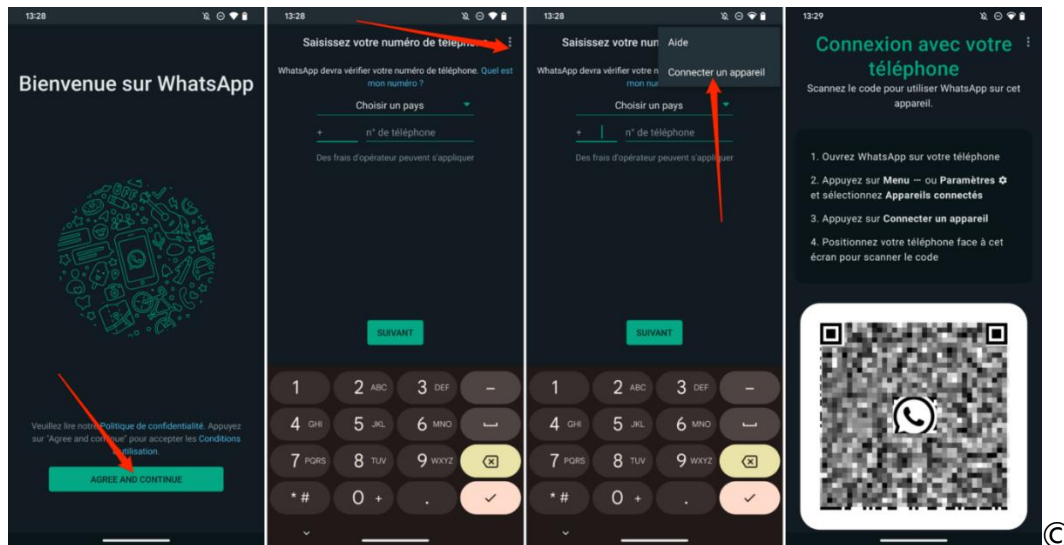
13:28

Bienvenue sur WhatsApp

Veuillez lire notre Politique de confidentialité. Appuyez sur "Agree and continue" pour accepter les Conditions d'utilisation.

AGREE AND CONTINUE

13:28

Saisissez votre numéro de téléphone

WhatsApp devra vérifier votre numéro de téléphone. Quel est mon numéro ?

Choisir un pays

+ n° de téléphone

Des frais d'opérateur peuvent s'appliquer

SUIVANT

1 2 ABC 3 DEF –
4 GHI 5 JKL 6 MNO
7 PQRS 8 TUV 9 WXYZ
* # 0 + .

13:28

Saisissez votre num

Aide

Connecter un appareil

WhatsApp devra vérifier votre numéro de téléphone. Quel est mon numéro ?

Choisir un pays

+ n° de téléphone

Des frais d'opérateur peuvent s'appliquer

SUIVANT

1 2 ABC 3 DEF –
4 GHI 5 JKL 6 MNO
7 PQRS 8 TUV 9 WXYZ
* # 0 + .

13:29

Connexion avec votre téléphone

Scannez le code pour utiliser WhatsApp sur cet appareil.

1. Ouvrez WhatsApp sur votre téléphone

2. Appuyez sur Menu ⋯ ou Paramètres ⚙ et sélectionnez Appareils connectés

3. Appuyez sur Connecter un appareil

4. Positionnez votre téléphone face à cet écran pour scanner le code

©